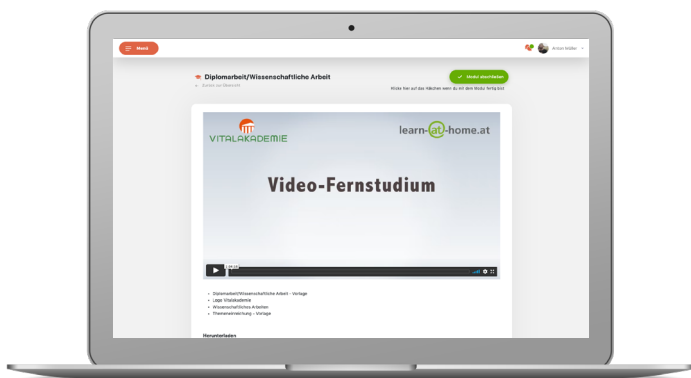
Menü

Anton Müller

Diplomarbeit/Wissenschaftliche Arbeit

Zurück zur Übersicht

Modul abschließen

Klicke hier auf das Häkchen wenn du mit dem Modul fertig bist

VITALAKADEMIE

learn-at-home.at

Video-Fernstudium

- Diplomarbeit/Wissenschaftliche Arbeit - Vorlage
- Logo Vitalakademie
- Wissenschaftliches Arbeiten
- Themeneinreichung – Vorlage

Herunterladen